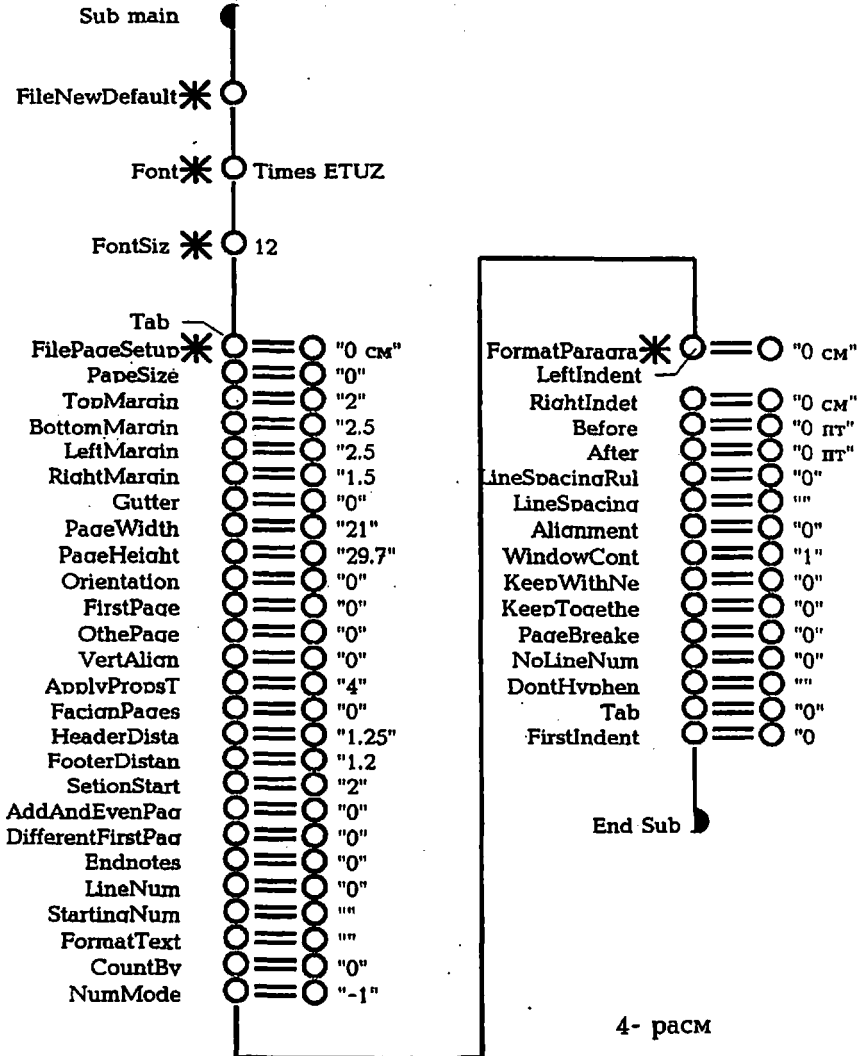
Sub main

FileNewDefault

Font Times ETUZ

FontSiz 12

Tab

FilePageSetup "0 см"
PapeSize "0"
TopMargin "2"
BottomMargin "2.5
LeftMargin "2.5
RightMargin "1.5
Gutter "0"
PageWidth "21"
PageHeight "29.7"
Orientation "0"
FirstPage "0"
OthePage "0"
VertAlign "0"
ApplyPropsT "4"
FacignPages "0"
HeaderDista "1.25"
FooterDistan "1.2
SetionStart "2"
AddAndEvenPag "0"
DifferentFirstPag "0"
Endnotes "0"
LineNum "0"
StartingNum ""
FormatText ""
CountBy "0"
NumMode "-1"

FormatParagra "0 см"
LeftIndent
RightIndet "0 см"
Before "0 пт"
After "0 пт"
LineSpacingRul "0"
LineSpacing ""
Alignment "0"
WindowCont "1"
KeepWithNe "0"
KeepTogethe "0"
PageBreake "0"
NoLineNum "0"
DontHyphen ""
Tab "0"
FirstIndent "0

End Sub

4- расм